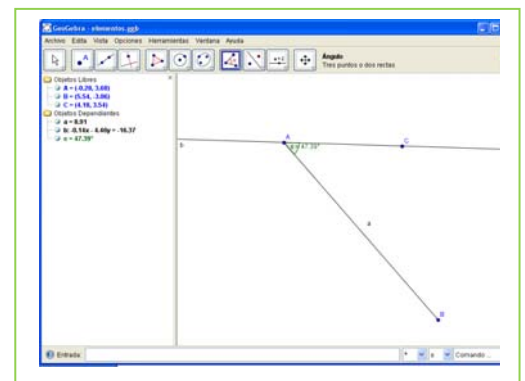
GeoGebra - elementos.ggb

Archivo Edita Vista Opciones Herramientas Ventana Ayuda

Ángulo
Tres puntos o dos rectas

Objetos Libres
A = (-0.28, 3.68)
B = (5.54, -3.06)
C = (4.18, 3.54)
Objetos Dependientes
a = 8.91
b: -0.14x - 4.48y = -16.37
α = 47.39°

b
A
α = 47.39°
C
a
B

Entrada:
Comando ...